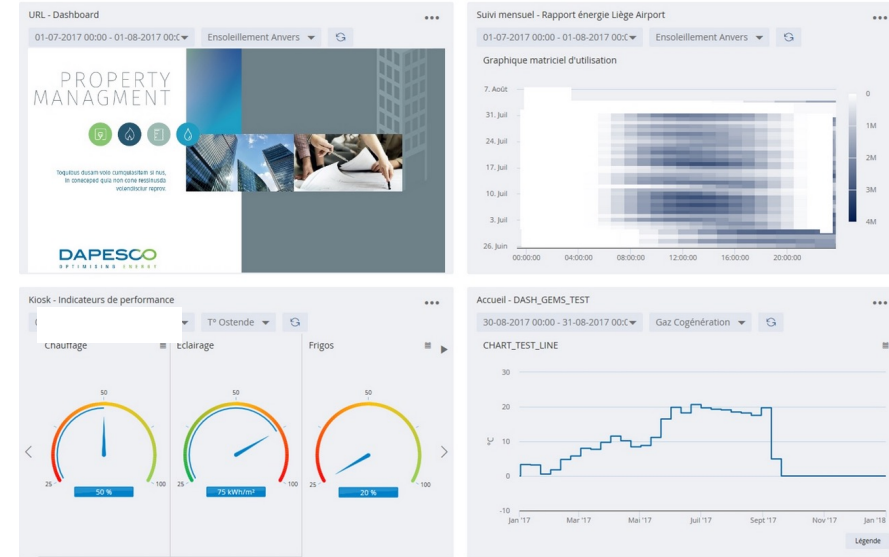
URL - Dashboard
•••
01-07-2017 00:00 - 01-08-2017 00:0
Ensoleillement Anvers

PROPERTY MANAGMENT

Toquilius dusam volo cumquasitatin si nus, in conecoped quia non cone nessitiusto volendisciur reprov.

DAPESCO
OPTIMISING ENERGY

Suivi mensuel - Rapport énergie Liège Airport
•••
01-07-2017 00:00 - 01-08-2017 00:0
Ensoleillement Anvers
Graphique matriciel d'utilisation

7. Août
31. Juil
24. Juil
17. Juil
10. Juil
3. Juil
26. Juin
00:00:00
04:00:00
08:00:00
12:00:00
16:00:00
20:00:00
0
1M
2M
3M
4M

Kiosk - Indicateurs de performance
•••
T° Ostende
Chauffage
Eclairage
Frigos
50
25
100
50 %
50
25
100
75 kWh/m²
50
25
100
20 %

Accueil - DASH_GEMS_TEST
•••
30-08-2017 00:00 - 31-08-2017 00:0
Gaz Cogénération
CHART_TEST_LINE
30
20
10
0
-10
°C
Jan '17
Mar '17
Mai '17
Juil '17
Sept '17
Nov '17
Jan '18
Légende